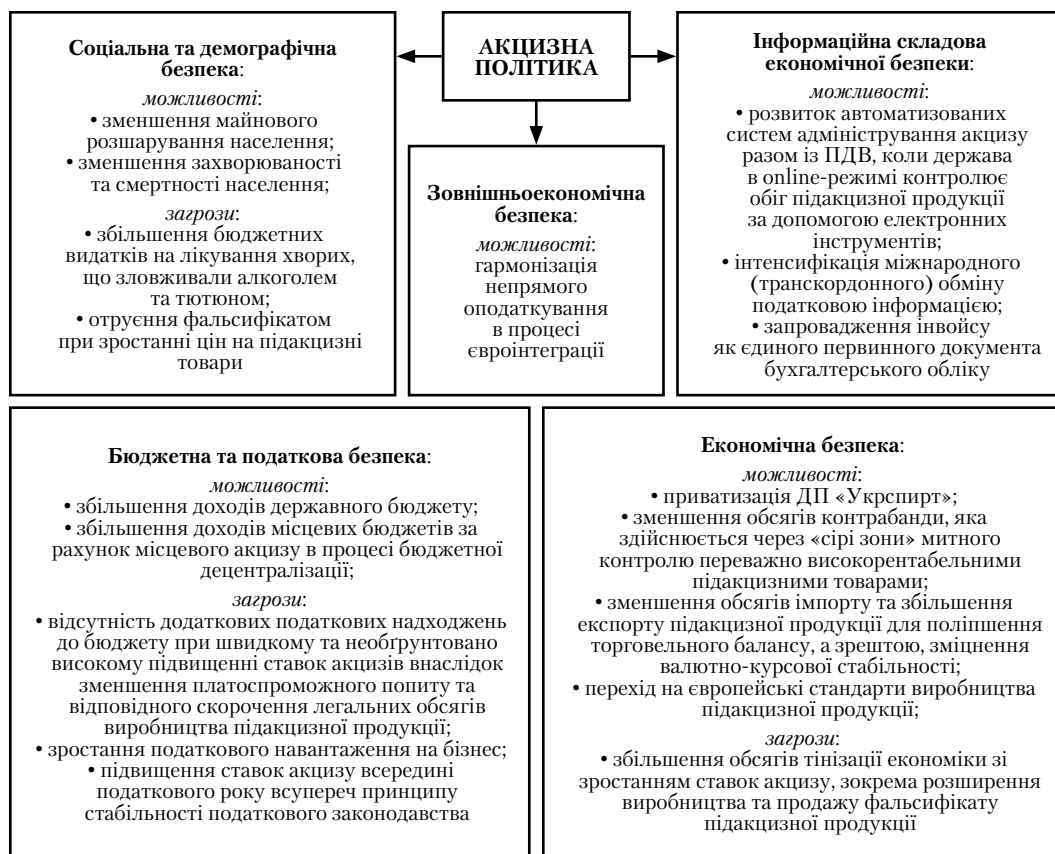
**АКЦИЗНА ПОЛІТИКА**

**Соціальна та демографічна безпека**:
*можливості*:
• зменшення майнового розшарування населення;
• зменшення захворюваності та смертності населення;
*загрози*:
• збільшення бюджетних видатків на лікування хворих, що зловживали алкоголем та тютюном;
• отруєння фальсифікатом при зростанні цін на підакцизні товари

**Зовнішньоекономічна безпека**:
*можливості*:
гармонізація непрямого оподаткування в процесі євроінтеграції

**Інформаційна складова економічної безпеки**:
*можливості*:
• розвиток автоматизованих систем адміністрування акцизу разом із ПДВ, коли держава в online-режимі контролює обіг підакцизної продукції за допомогою електронних інструментів;
• інтенсифікація міжнародного (транскордонного) обміну податковою інформацією;
• запровадження інвойсу як єдиного первинного документа бухгалтерського обліку

**Бюджетна та податкова безпека**:
*можливості*:
• збільшення доходів державного бюджету;
• збільшення доходів місцевих бюджетів за рахунок місцевого акцизу в процесі бюджетної децентралізації;
*загрози*:
• відсутність додаткових податкових надходжень до бюджету при швидкому та необґрунтовано високому підвищенні ставок акцизів внаслідок зменшення платоспроможного попиту та відповідного скорочення легальних обсягів виробництва підакцизної продукції;
• зростання податкового навантаження на бізнес;
• підвищення ставок акцизу всередині податкового року всупереч принципу стабільності податкового законодавства

**Економічна безпека**:
*можливості*:
• приватизація ДП «Укрспирт»;
• зменшення обсягів контрабанди, яка здійснюється через «сірі зони» митного контролю переважно високорентабельними підакцизними товарами;
• зменшення обсягів імпорту та збільшення експорту підакцизної продукції для поліпшення торговельного балансу, а зрештою, зміцнення валютно-курсової стабільності;
• перехід на європейські стандарти виробництва підакцизної продукції;
*загрози*:
• збільшення обсягів тінізації економіки зі зростанням ставок акцизу, зокрема розширення виробництва та продажу фальсифікату підакцизної продукції